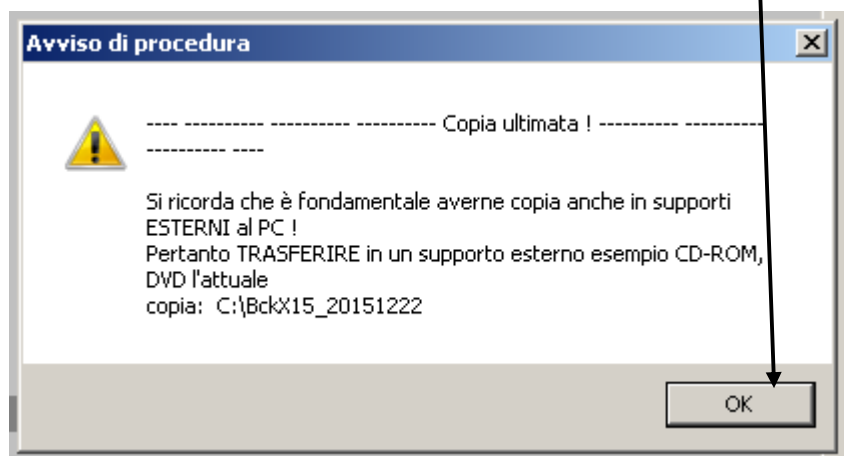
Avviso di procedura

---- ---------- ---------- ---------- Copia ultimata ! ---------- ---------- ---------- ----

Si ricorda che è fondamentale averne copia anche in supporti ESTERNI al PC !
Pertanto TRASFERIRE in un supporto esterno esempio CD-ROM, DVD l'attuale
copia: C:\BckX15_20151222

OK